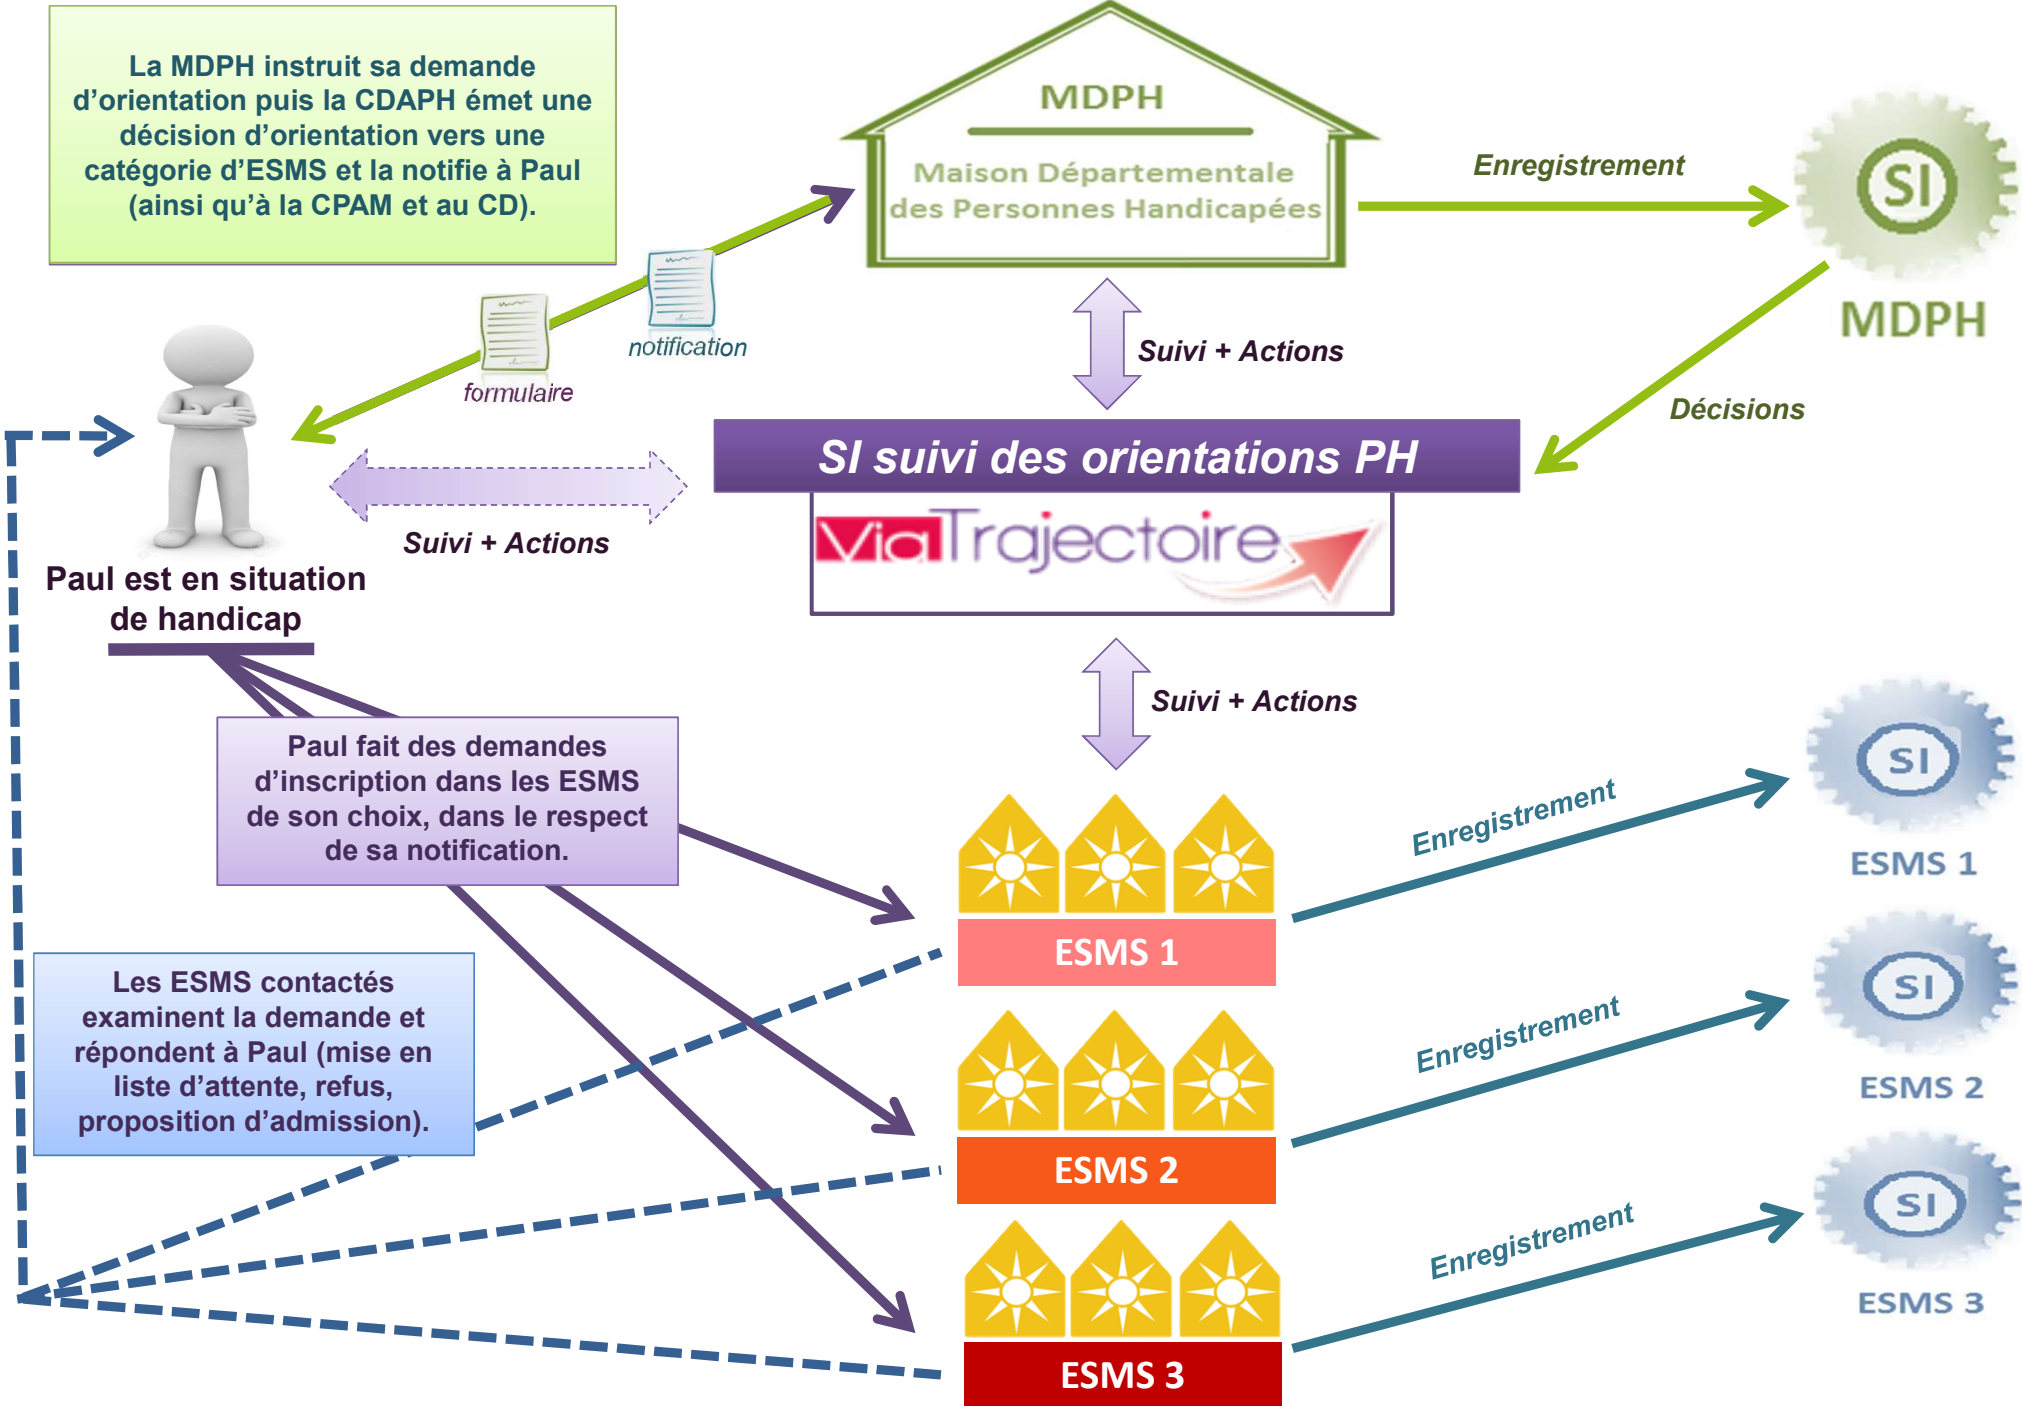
La MDPH instruit sa demande d'orientation puis la CDAPH émet une décision d'orientation vers une catégorie d'ESMS et la notifie à Paul (ainsi qu'à la CPAM et au CD).

MDPH

Maison Départementale des Personnes Handicapées

Enregistrement

SI

MDPH

notification

formulaire

Suivi + Actions

Décisions

SI suivi des orientations PH

ViaTrajectoire

Suivi + Actions

Paul est en situation de handicap

Suivi + Actions

Paul fait des demandes d'inscription dans les ESMS de son choix, dans le respect de sa notification.

Enregistrement

SI

ESMS 1

ESMS 1

Les ESMS contactés examinent la demande et répondent à Paul (mise en liste d'attente, refus, proposition d'admission).

Enregistrement

SI

ESMS 2

ESMS 2

Enregistrement

SI

ESMS 3

ESMS 3